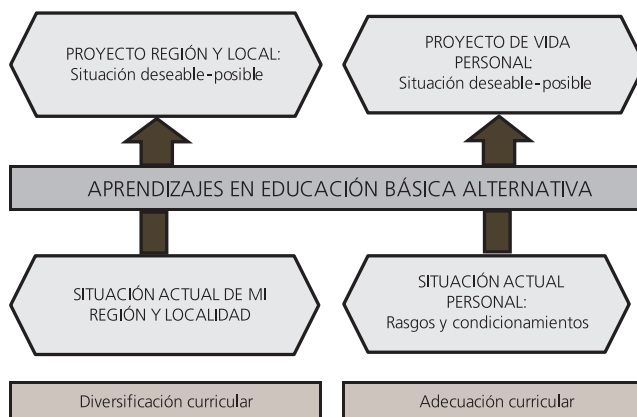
PROYECTO REGIÓN Y LOCAL:
Situación deseable-posible

PROYECTO DE VIDA PERSONAL:
Situación deseable-posible

APRENDIZAJES EN EDUCACIÓN BÁSICA ALTERNATIVA

SITUACIÓN ACTUAL DE MI REGIÓN Y LOCALIDAD

SITUACIÓN ACTUAL PERSONAL:
Rasgos y condicionamientos

Diversificación curricular

Adecuación curricular